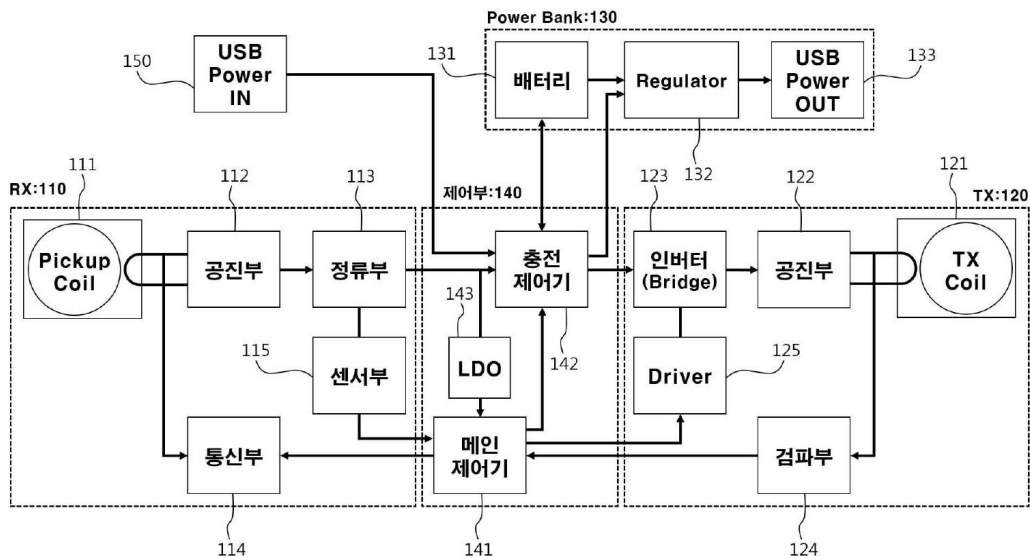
Power Bank:130

150

USB Power IN

131

배터리

Regulator

USB Power OUT

133

132

111

112

113

제어부:140

123

122

121

RX:110

TX:120

Pickup Coil

공진부

정류부

충전 제어기

인버터 (Bridge)

공진부

TX Coil

143

142

115

센서부

LDO

Driver

125

통신부

메인 제어기

검파부

114

141

124